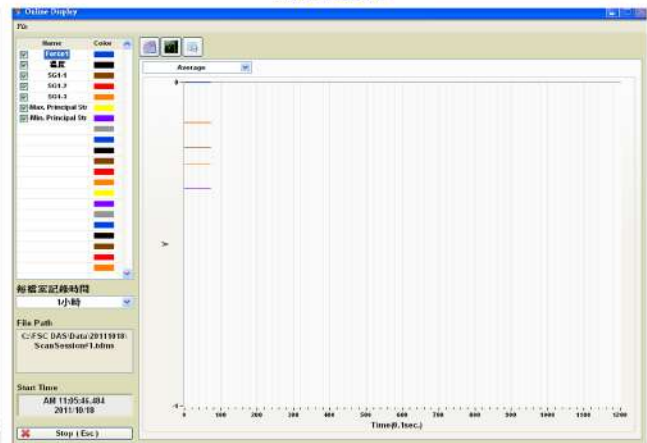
Online Display

File

| Name | Color |
|---|---|
| Force1 | |
| 溫度 | |
| SG1-1 | |
| SG1-2 | |
| SG1-3 | |
| Max. Principal Str | |
| Min. Principal Str | |

每檔案記錄時間

1小時

File Path

C:\FSC DAS\Data\20111018\ScanSession#1.bbm

Start Time

AM 11:05:46.484
2011/10/18

Stop (Esc)

Average

1

Y

-1

0 100 200 300 400 500 600 700 800 900 1000 1100 1200

Time(0.1sec.)